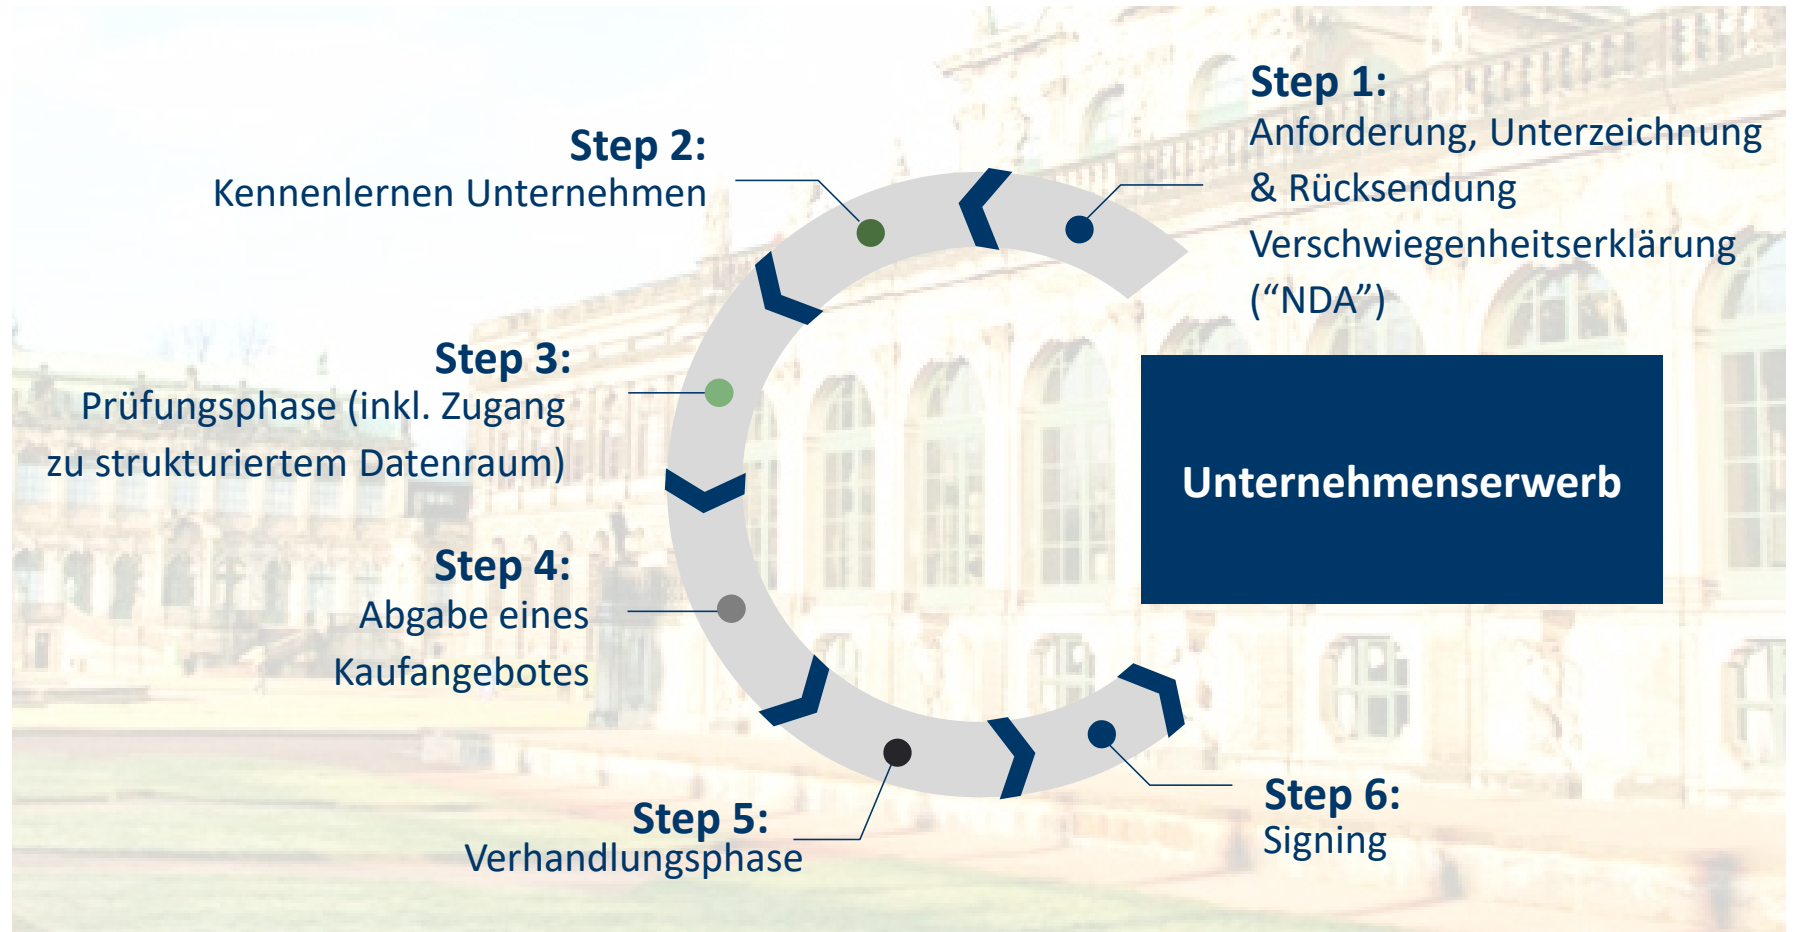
Step 1:
Anforderung, Unterzeichnung & Rücksendung Verschwiegenheitserklärung ("NDA")

Step 2:
Kennenlernen Unternehmen

Step 3:
Prüfungsphase (inkl. Zugang zu strukturiertem Datenraum)

Unternehmenserwerb

Step 4:
Abgabe eines Kaufangebotes

Step 5:
Verhandlungsphase

Step 6:
Signing